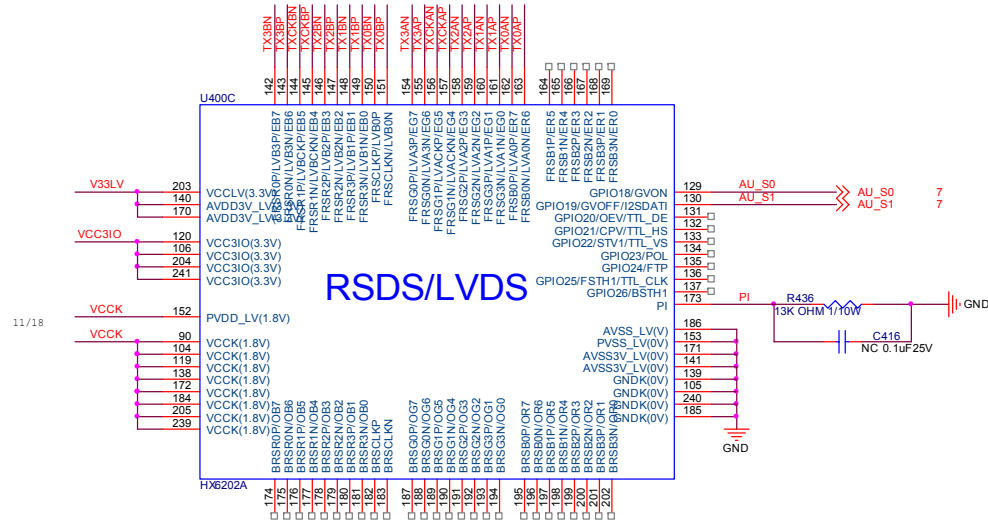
TX3BN TX3BP TXCKBN TXCKBP TX2BN TX2BP TX1BN TX1BP TX0BN TX0BP
TX3AN TX3AP TXCKAN TXCKAP TX2AN TX2AP TX1AN TX1AP TX0AN TX0AP

142 143 144 145 146 147 148 149 150 151 154 155 156 157 158 159 160 161 162 163 164 165 166 167 168 169

U400C

FRSRC0P/LVB3P/EB7 FRSRC0N/LVB3N/EB6 FRSR1P/LVBCKP/EB5 FRSR1N/LVBCKN/EB4 FRSR2P/LVB2P/EB3 FRSR2N/LVB2N/EB2 FRSR3P/LVB1P/EB1 FRSR3N/LVB1N/EB0 FRSCLKP/LVB0P FRSCLKN/LVB0N

FRSG0P/LVA3P/EG7 FRSG0N/LVA3N/EG6 FRSG1P/LVACKP/EG5 FRSG1N/LVACKN/EG4 FRSG2P/LVA2P/EG3 FRSG2N/LVA2N/EG2 FRSG3P/LVA1P/EG1 FRSG3N/LVA1N/EG0 FRSB0P/LVA0P/ER7 FRSB0N/LVA0N/ER6

FRSB1P/ER5 FRSB1N/ER4 FRSB2P/ER3 FRSB2N/ER2 FRSB3P/ER1 FRSB3N/ER0

V33LV 203 VCCLV(3.3V)
140 AVDD3V_LV(3.3V)
170 AVDD3V_LV(3.3V)
VCC3IO 120 VCC3IO(3.3V)
106 VCC3IO(3.3V)
204 VCC3IO(3.3V)
241 VCC3IO(3.3V)
VCCK 152 PVDD_LV(1.8V)
11/18
VCCK 90 VCCK(1.8V)
104 VCCK(1.8V)
119 VCCK(1.8V)
138 VCCK(1.8V)
172 VCCK(1.8V)
184 VCCK(1.8V)
205 VCCK(1.8V)
239 VCCK(1.8V)

RSDS/LVDS

GPIO18/GVON 129 AU_S0 AU_S0 7
GPIO19/GVOFF/I2SDATI 130 AU_S1 AU_S1 7
GPIO20/OEV/TTL_DE 131
GPIO21/CPV/TTL_HS 132
GPIO22/STV1/TTL_VS 133
GPIO23/POL 134
GPIO24/FTP 135
GPIO25/FSTH1/TTL_CLK 136
GPIO26/BSTH1 137
PI 173 PI
R436
13K OHM 1/10W
GND
C416
NC 0.1uF25V
AVSS_LV(0V) 186
PVSS_LV(0V) 153
AVSS3V_LV(0V) 171
AVSS3V_LV(0V) 141
GNDK(0V) 139
GNDK(0V) 105
GNDK(0V) 240
GNDK(0V) 185
GND

BRSR0P/OB7 BRSR0N/OB6 BRSR1P/OB5 BRSR1N/OB4 BRSR2P/OB3 BRSR2N/OB2 BRSR3P/OB1 BRSR3N/OB0 BRSCLKP BRSCLKN
BRSG0P/OG7 BRSG0N/OG6 BRSG1P/OG5 BRSG1N/OG4 BRSG2P/OG3 BRSG2N/OG2 BRSG3P/OG1 BRSG3N/OG0
BRSB0P/OR7 BRSB0N/OR6 BRSB1P/OR5 BRSB1N/OR4 BRSB2P/OR3 BRSB2N/OR2 BRSB3P/OR1 BRSB3N/OR0

HX6202A
174 175 176 177 178 179 180 181 182 183 187 188 189 190 191 192 193 194 195 196 197 198 199 200 201 202